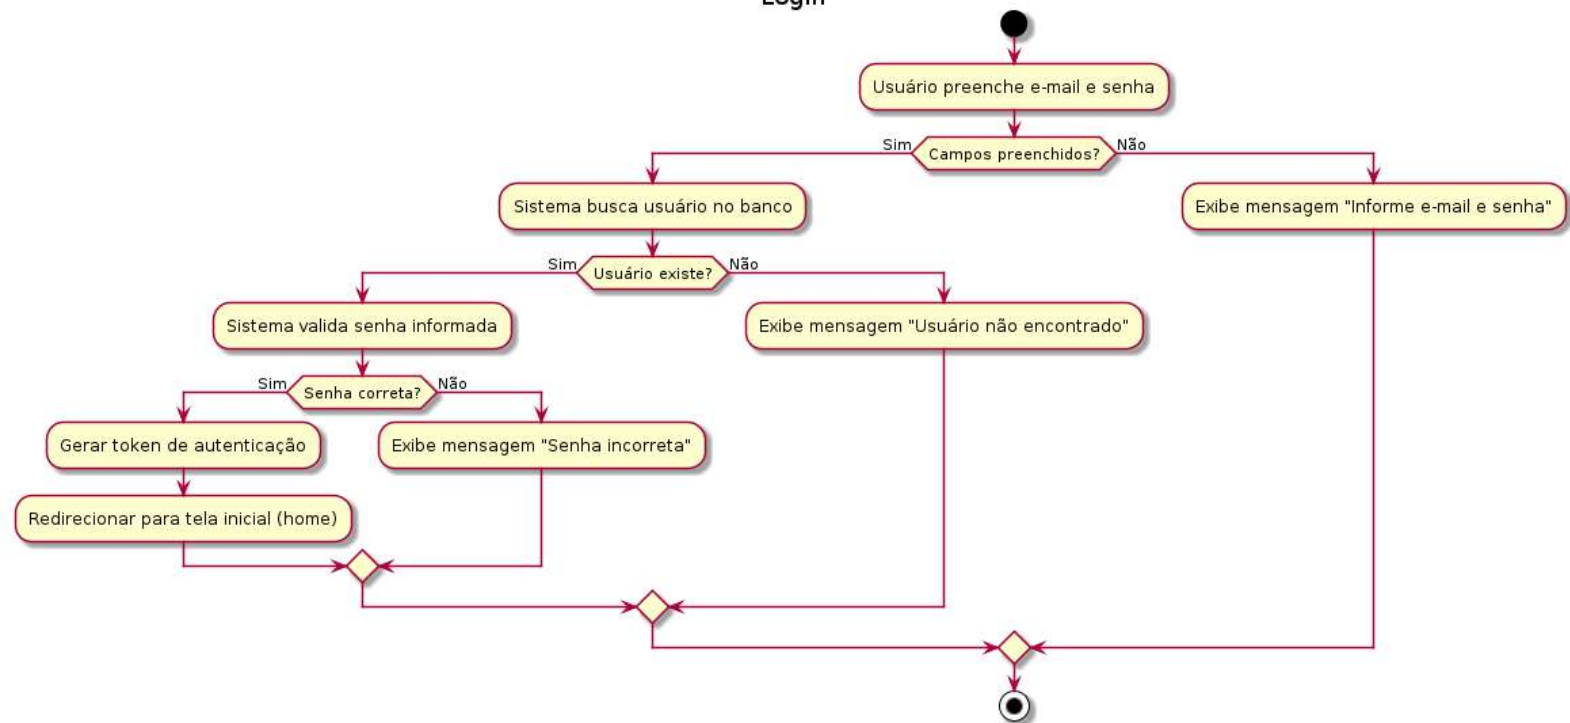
Login

Usuário preenche e-mail e senha

Sim
Campos preenchidos?
Não

Sistema busca usuário no banco

Exibe mensagem "Informe e-mail e senha"

Sim
Usuário existe?
Não

Sistema valida senha informada

Exibe mensagem "Usuário não encontrado"

Sim
Senha correta?
Não

Gerar token de autenticação

Exibe mensagem "Senha incorreta"

Redirecionar para tela inicial (home)